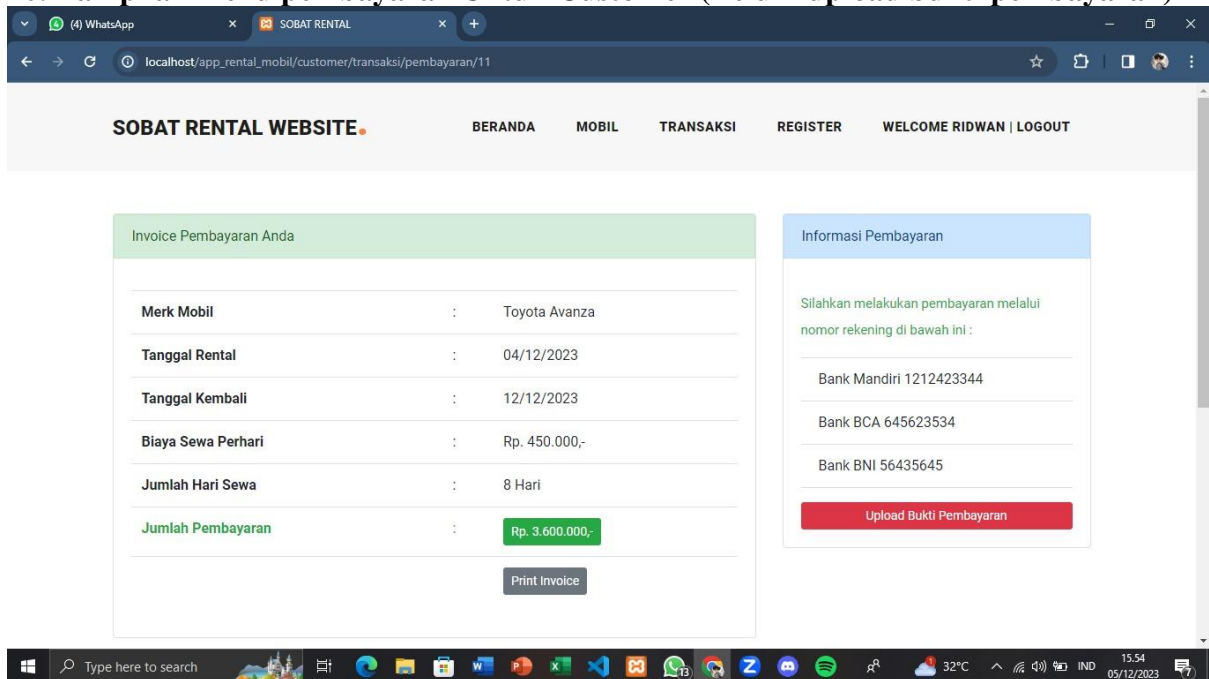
(4) WhatsApp
SOBAT RENTAL
localhost/app_rental_mobil/customer/transaksi/pembayaran/11

SOBAT RENTAL WEBSITE.
BERANDA MOBIL TRANSAKSI REGISTER WELCOME RIDWAN | LOGOUT

Invoice Pembayaran Anda

| | | |
|---|---|---|
| Merk Mobil | : | Toyota Avanza |
| Tanggal Rental | : | 04/12/2023 |
| Tanggal Kembali | : | 12/12/2023 |
| Biaya Sewa Perhari | : | Rp. 450.000,- |
| Jumlah Hari Sewa | : | 8 Hari |
| Jumlah Pembayaran | : | Rp. 3.600.000,- |

Print Invoice

Informasi Pembayaran

Silahkan melakukan pembayaran melalui nomor rekening di bawah ini :

Bank Mandiri 1212423344

Bank BCA 645623534

Bank BNI 56435645

Upload Bukti Pembayaran

Type here to search
32°C IND 15.54 05/12/2023